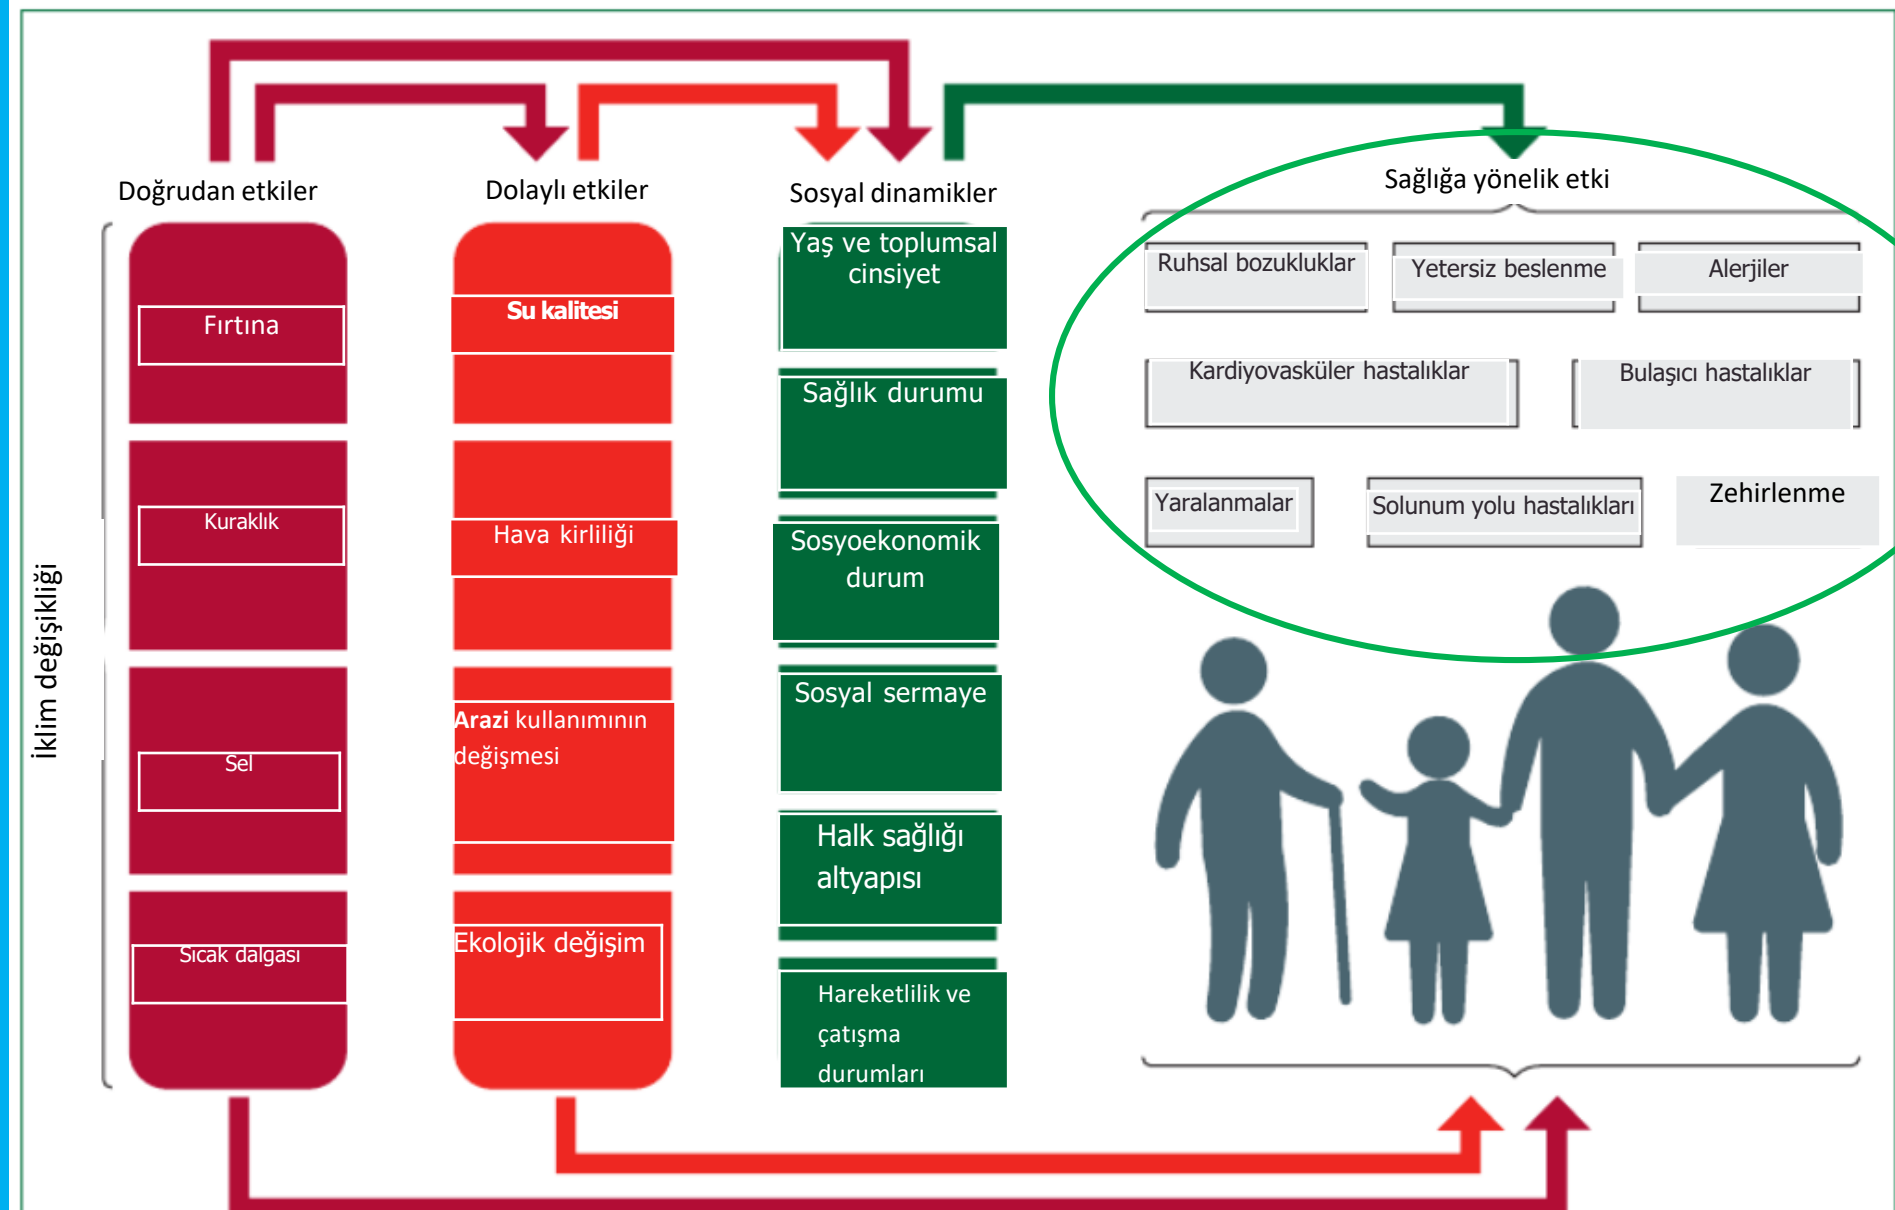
İklim değişikliği

Doğrudan etkiler

Fırtına

Kuraklık

Sel

Sıcak dalgası

Dolaylı etkiler

Su kalitesi

Hava kirliliği

Arazi kullanımının değişmesi

Ekolojik değişim

Sosyal dinamikler

Yaş ve toplumsal cinsiyet

Sağlık durumu

Sosyoekonomik durum

Sosyal sermaye

Halk sağlığı altyapısı

Hareketlilik ve çatışma durumları

Sağlığa yönelik etki

Ruhsal bozukluklar

Yetersiz beslenme

Alerjiler

Kardiyovasküler hastalıklar

Bulaşıcı hastalıklar

Yaralanmalar

Solunum yolu hastalıkları

Zehirlenme